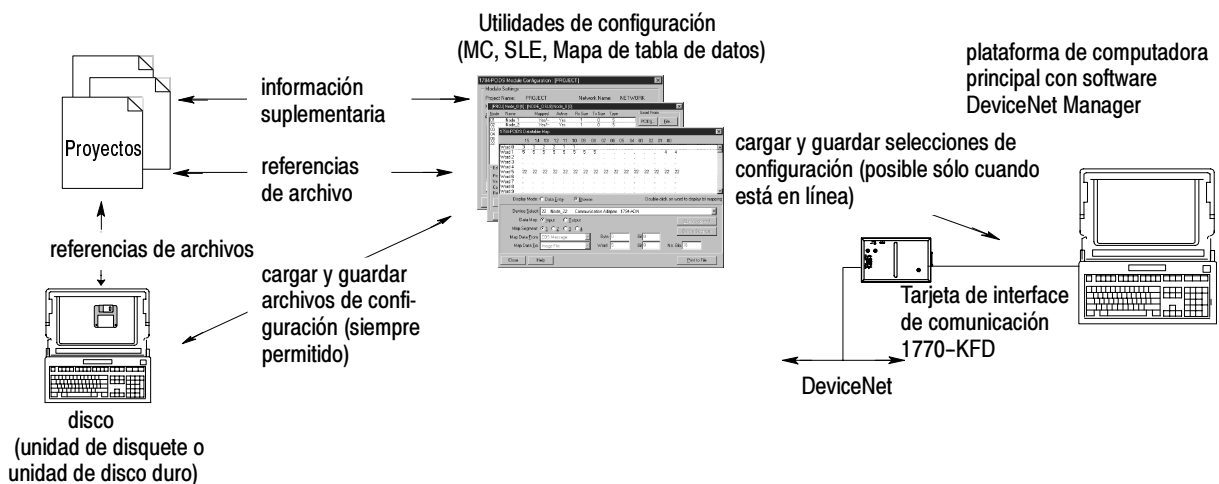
Utilidades de configuración (MC, SLE, Mapa de tabla de datos)

plataforma de computadora principal con software DeviceNet Manager

Proyectos

información suplementaria

referencias de archivo

cargar y guardar selecciones de configuración (posible sólo cuando está en línea)

referencias de archivos

cargar y guardar archivos de configuración (siempre permitido)

Tarjeta de interface de comunicación 1770-KFD

DeviceNet

disco (unidad de disquete o unidad de disco duro)